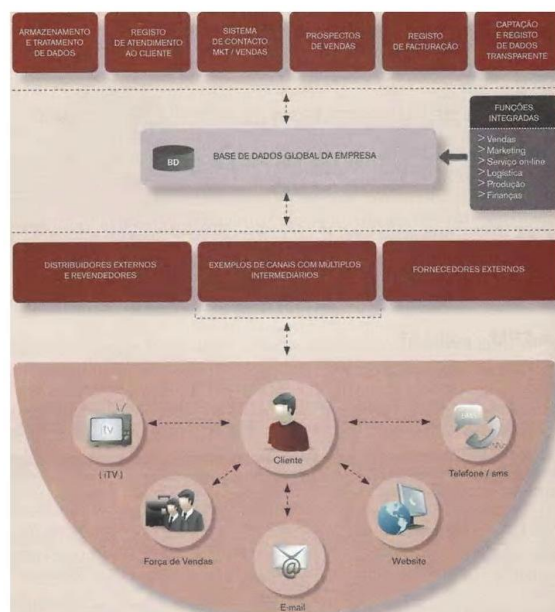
ARMAZENAMENTO E TRATAMENTO DE DADOS

REGISTO DE ATENDIMENTO AO CLIENTE

SISTEMA DE CONTACTO MKT / VENDAS

PROSPECTOS DE VENDAS

REGISTO DE FACTURAÇÃO

CAPTAÇÃO E REGISTO DE DADOS TRANSPARENTE

BD

BASE DE DADOS GLOBAL DA EMPRESA

FUNÇÕES INTEGRADAS

> Vendas
> Marketing
> Serviço on-line
> Logística
> Produção
> Finanças

DISTRIBUIDORES EXTERNOS E REVENDEDORES

EXEMPLOS DE CANAIS COM MÚLTIPLOS INTERMEDIÁRIOS

FORNECEDORES EXTERNOS

TV

(iTV)

Cliente

Telefone / sms

Força de Vendas

Website

E-mail